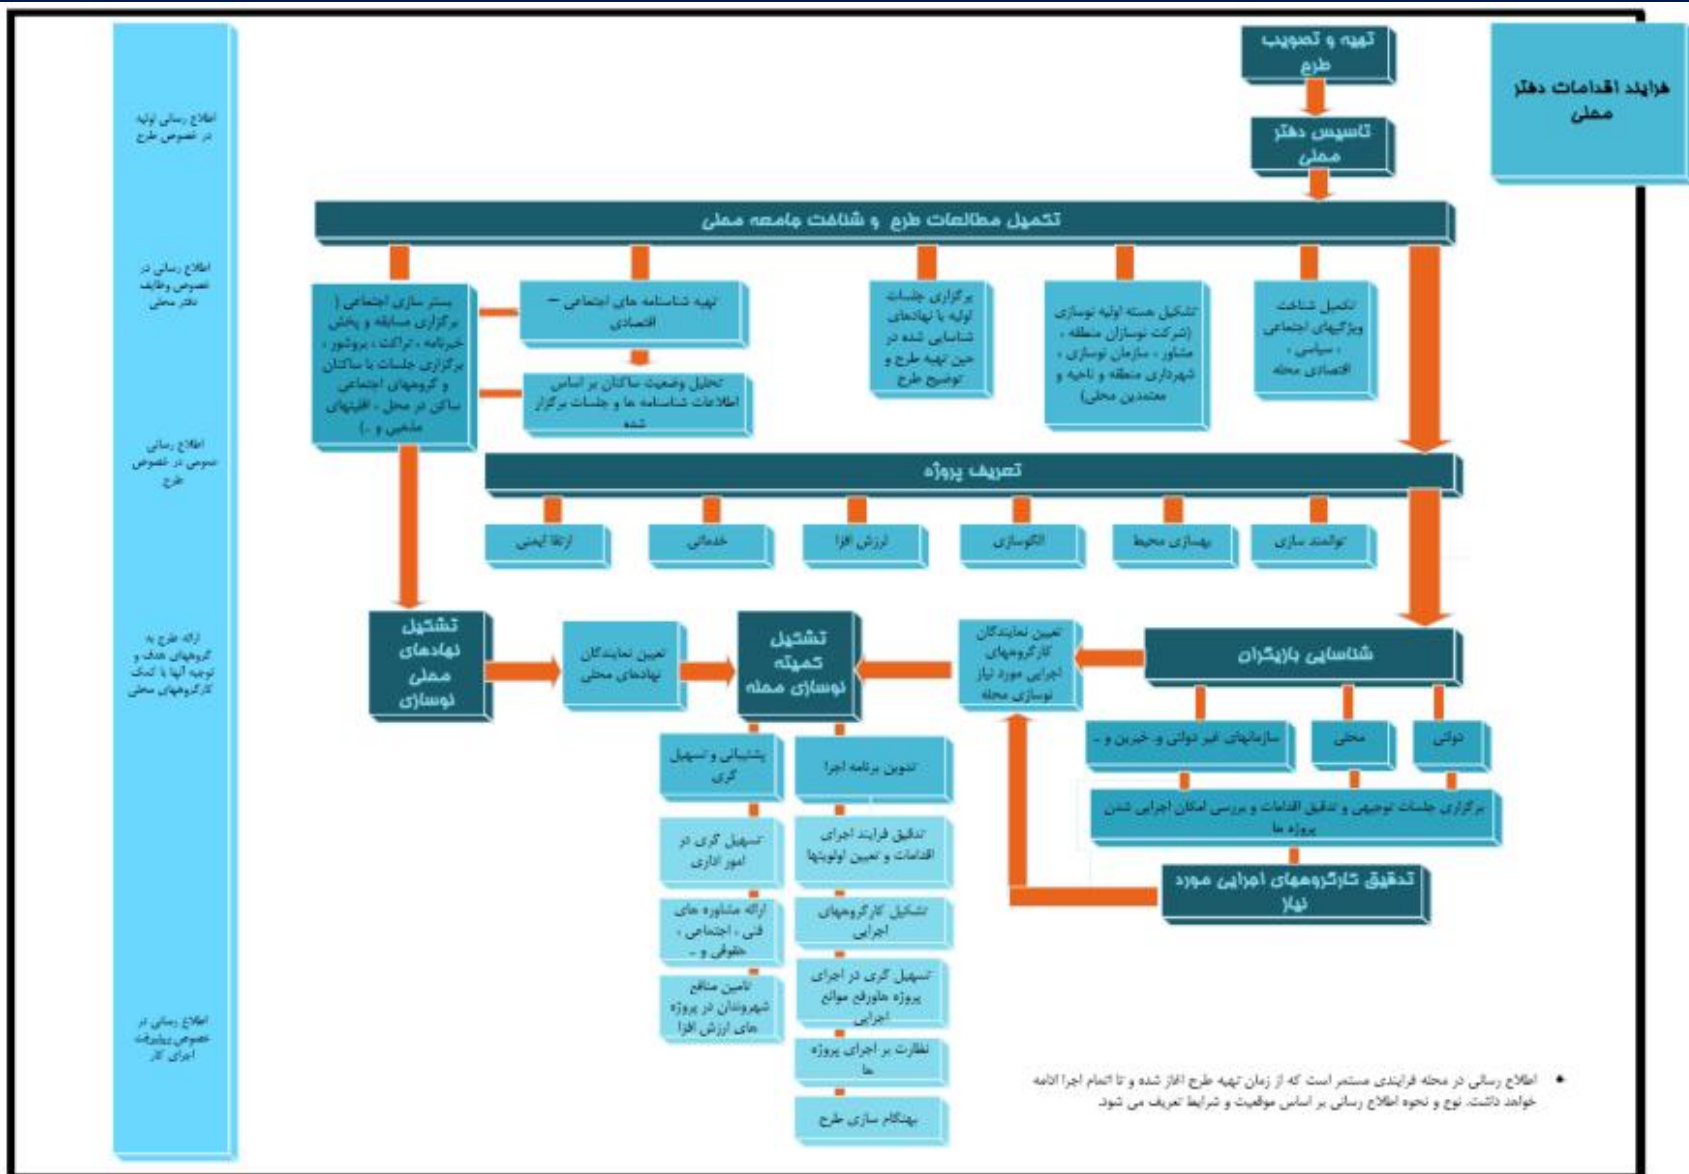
فرایند اقدامات دفتر محلی

تهیه و تصویب طرح

تاسیس دفتر محلی

تکمیل مطالعات طرح و شناخت جامعه محلی

تکمیل شناخت ویژگیهای اجتماعی ، سیاسی ، اقتصادی محله

تشکیل هسته اولیه نوسازی (شرکت نوسازان منطقه ، مشاور ، سازمان نوسازی ، شهرداری منطقه و ناحیه و معتمدین محلی)

برگزاری جلسات اولیه با نهادهای شناسایی شده در حین تهیه طرح و توضیح طرح

تهیه شناسنامه های اجتماعی – اقتصادی

تحلیل وضعیت ساکنان بر اساس اطلاعات شناسنامه ها و جلسات برگزار شده

بستر سازی اجتماعی ( برگزاری مسابقه و پخش خبرنامه ، تراکت ، بروشور ، برگزاری جلسات با ساکنان و گروههای اجتماعی ساکن در محل ، اقلیتهای مذهبی و ..)

تعریف پروژه

توانمند سازی

بهسازی محیط

الگوسازی

ارزش افزا

خدماتی

ارتقا ایمنی

شناسایی بازیگران

دولتی

محلی

سازمانهای غیر دولتی و خیرین و ..

برگزاری جلسات توجیهی و تدقیق اقدامات و بررسی امکان اجرایی شدن پروژه ها

تدقیق کارگروههای اجرایی مورد نیاز

تعیین نمایندگان کارگروههای اجرایی مورد نیاز نوسازی محله

تشکیل کمیته نوسازی محله

تعیین نمایندگان نهادهای محلی

تشکیل نهادهای محلی نوسازی

پشتیبانی و تسهیل گری

تسهیل گری در امور اداری

ارائه مشاوره های فنی ، اجتماعی ، حقوقی و ..

تامین منافع شهروندان در پروژه های ارزش افزا

تدوین برنامه اجرا

تدقیق فرایند اجرای اقدامات و تعیین اولویتها

تشکیل کارگروههای اجرایی

تسهیل گری در اجرای پروژه ها و رفع موانع اجرایی

نظارت بر اجرای پروژه ها

بهنگام سازی طرح

اطلاع رسانی اولیه در خصوص طرح

اطلاع رسانی در خصوص وظایف دفتر محلی

اطلاع رسانی عمومی در خصوص طرح

ارائه طرح به گروههای هدف و توجیه آنها با کمک کارگروههای محلی

اطلاع رسانی در خصوص پیشرفت اجرای کار

• اطلاع رسانی در محله فرایندی مستمر است که از زمان تهیه طرح اغاز شده و تا اتمام اجرا ادامه خواهد داشت. نوع و نحوه اطلاع رسانی بر اساس موقعیت و شرایط تعریف می شود